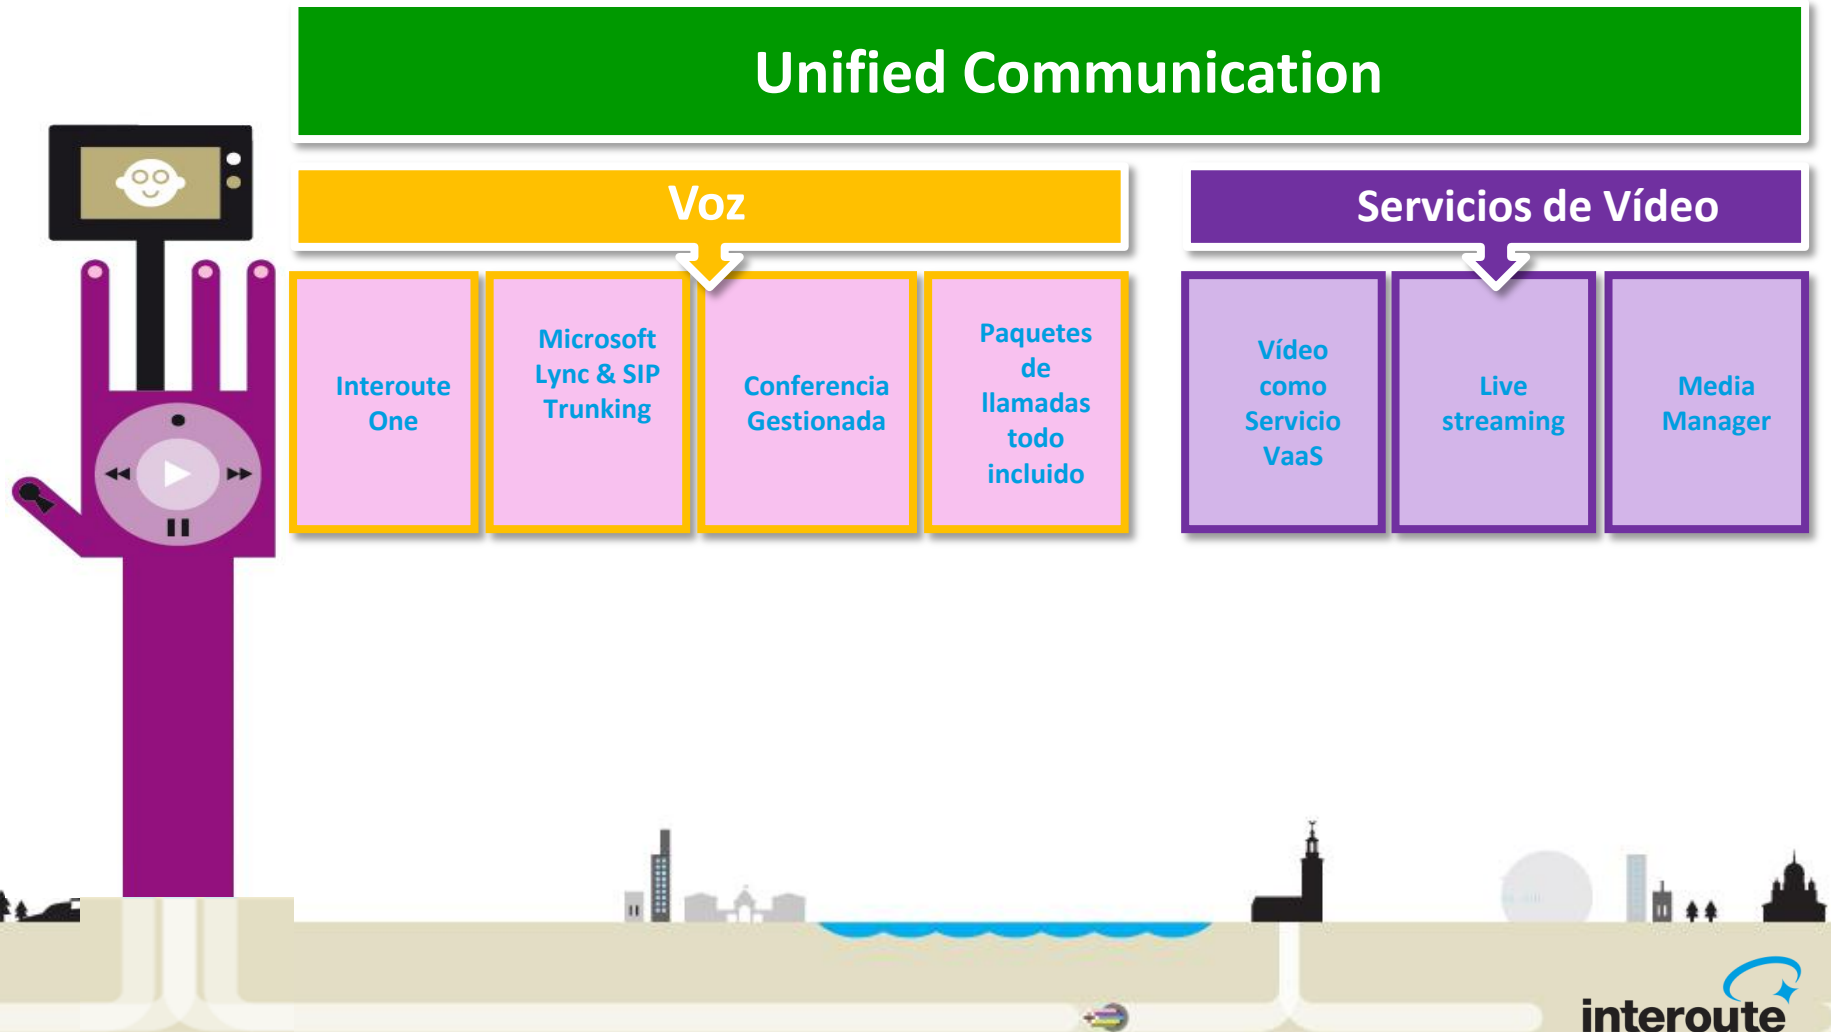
Unified Communication

Voz

Servicios de Vídeo

Interoute One

Microsoft Lync & SIP Trunking

Conferencia Gestionada

Paquetes de llamadas todo incluido

Vídeo como Servicio VaaS

Live streaming

Media Manager

interoute